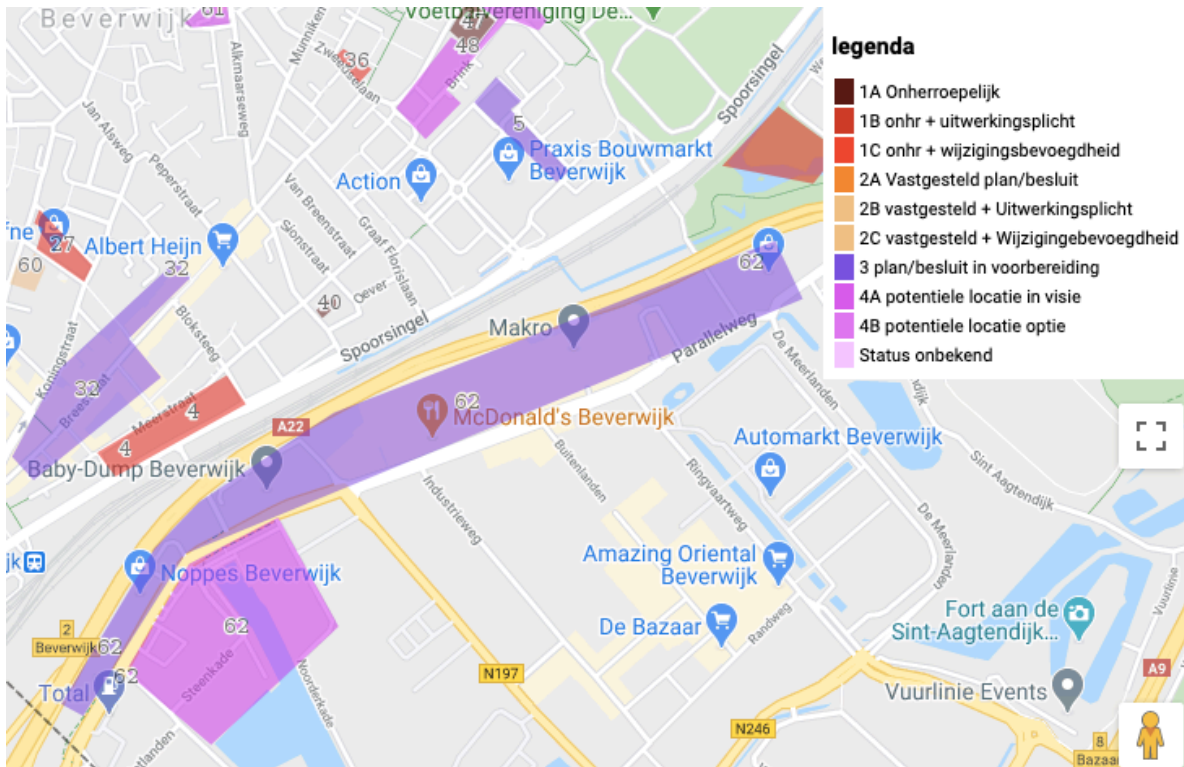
Beverwijk
61
Voetbalvereniging De...
47
48
36
Munniken
Zweedselaan
Alkmaarseweg
Jan Alsweg
Brink
5
Praxis Bouwmarkt Beverwijk
Spoorsingel
Peperstraat
Action
Van Breestraat
Graaf Florislaan
Sionstraat
27
Albert Heijn
60
32
Oever
40
62
Spoorsingel
Makro
Parallelweg
Bloksteeg
Koningstraat
32
Breestraat
Meerstraat
4
4
62
McDonald's Beverwijk
A22
Baby-Dump Beverwijk
Automarkt Beverwijk
De Meerlanden
Industrieweg
Buitenlanden
Ringvaartweg
Sint Aagtendijk
De Meerlanden
Amazing Oriental Beverwijk
Noppes Beverwijk
62
De Bazaar
Randweg
Fort aan de Sint-Aagtendijk...
2
Beverwijk
62
Steenkade
Woerdekade
Total
62
N197
A9
Vuurlinie Events
N246
8
Bazaar

legenda
1A Onherroepelijk
1B onhr + uitwerkingsplicht
1C onhr + wijzigingsbevoegdheid
2A Vastgesteld plan/besluit
2B vastgesteld + Uitwerkingsplicht
2C vastgesteld + Wijzigingebevoegdheid
3 plan/besluit in voorbereiding
4A potentiele locatie in visie
4B potentiele locatie optie
Status onbekend